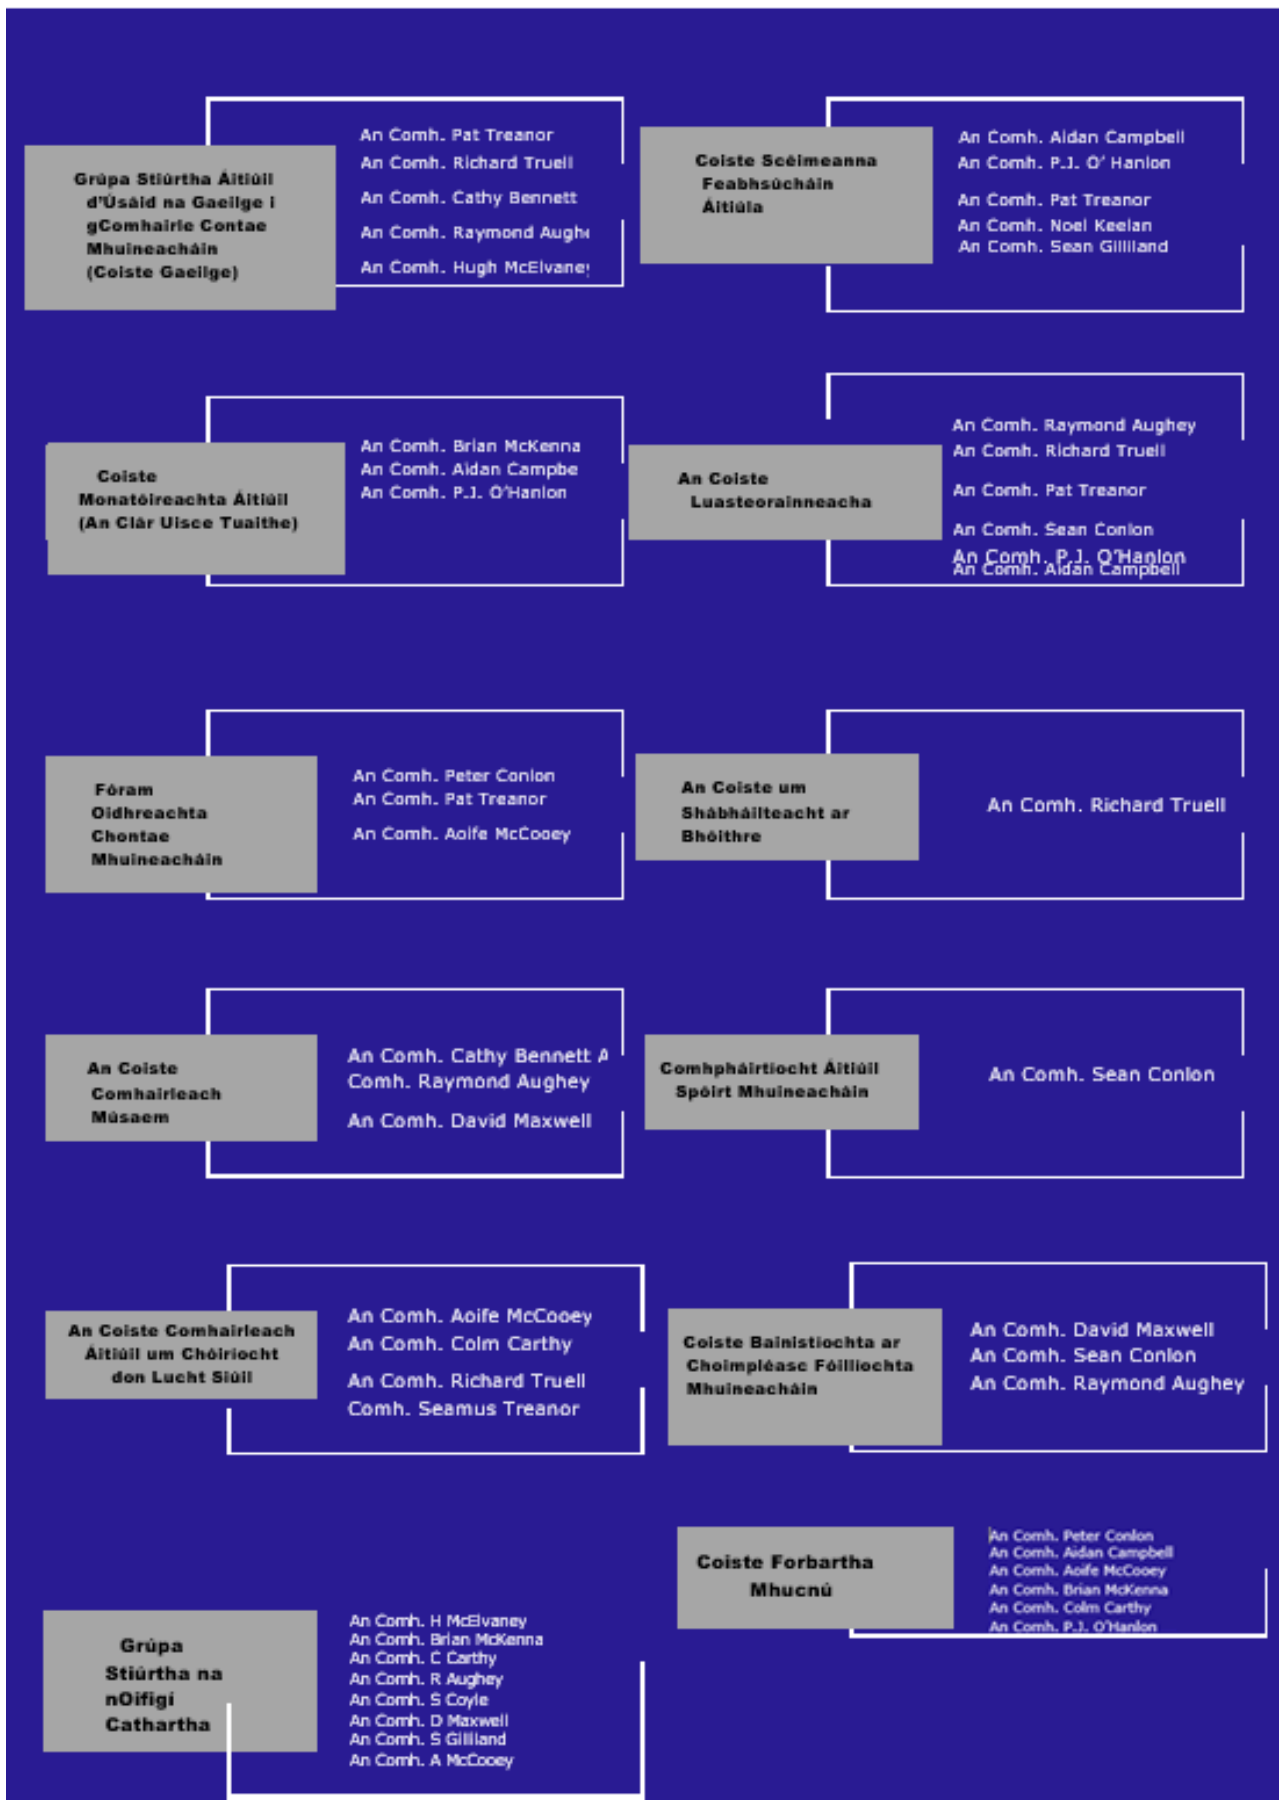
Grúpa Stiúrtha Áitiúil d'Úsáid na Gaeilge i gComhairle Contae Mhuineacháin (Coiste Gaeilge)

An Comh. Pat Treanor
An Comh. Richard Truell
An Comh. Cathy Bennett
An Comh. Raymond Aughe
An Comh. Hugh McElvane

Coiste Scéimeanna Feabhsúcháin Áitiúla

An Comh. Aidan Campbell
An Comh. P.J. O' Hanlon
An Comh. Pat Treanor
An Comh. Noel Keelan
An Comh. Sean Gilliland

Coiste Monatóireachta Áitiúil (An Clár Uisce Tuaithe)

An Comh. Brian McKenna
An Comh. Aidan Campbe
An Comh. P.J. O'Hanlon

An Coiste Luasteorainneacha

An Comh. Raymond Aughey
An Comh. Richard Truell
An Comh. Pat Treanor
An Comh. Sean Conlon
An Comh. P.J. O'Hanlon
An Comh. Aidan Campbell

Fóram Oidhreachta Chontae Mhuineacháin

An Comh. Peter Conlon
An Comh. Pat Treanor
An Comh. Aoife McCooey

An Coiste um Shábháilteacht ar Bhóithre

An Comh. Richard Truell

An Coiste Comhairleach Músaem

An Comh. Cathy Bennett A
Comh. Raymond Aughey
An Comh. David Maxwell

Comhpháirtíocht Áitiúil Spóirt Mhuineacháin

An Comh. Sean Conlon

An Coiste Comhairleach Áitiúil um Chóiríocht don Lucht Siúil

An Comh. Aoife McCooey
An Comh. Colm Carthy
An Comh. Richard Truell
Comh. Seamus Treanor

Coiste Bainistíochta ar Choimpléasc Fóillíochta Mhuineacháin

An Comh. David Maxwell
An Comh. Sean Conlon
An Comh. Raymond Aughey

Coiste Forbartha Mhucnú

An Comh. Peter Conlon
An Comh. Aidan Campbell
An Comh. Aoife McCooey
An Comh. Brian McKenna
An Comh. Colm Carthy
An Comh. P.J. O'Hanlon

Grúpa Stiúrtha na nOifigí Cathartha

An Comh. H McElvaney
An Comh. Brian McKenna
An Comh. C Carthy
An Comh. R Aughey
An Comh. S Coyle
An Comh. D Maxwell
An Comh. S Gilliland
An Comh. A McCooey